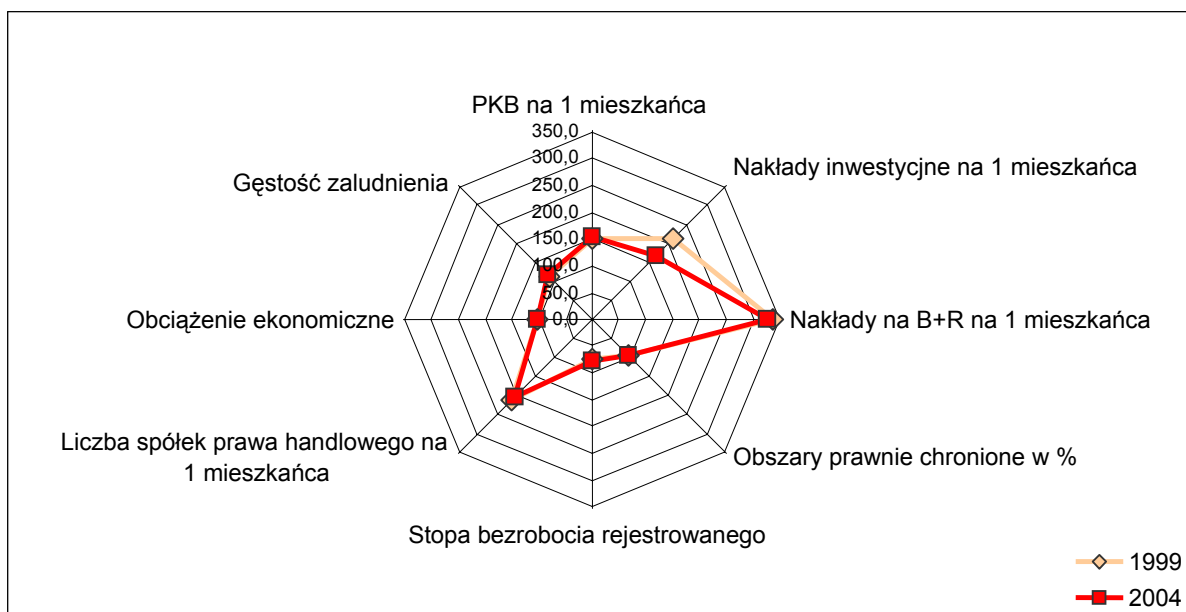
PKB na 1 mieszkańca

350,0
300,0
250,0
200,0
150,0
100,0
50,0
0,0

Nakłady inwestycyjne na 1 mieszkańca

Gęstość zaludnienia

Obciążenie ekonomiczne

Nakłady na B+R na 1 mieszkańca

Liczba spółek prawa handlowego na 1 mieszkańca

Obszary prawnie chronione w %

Stopa bezrobocia rejestrowanego

1999
2004